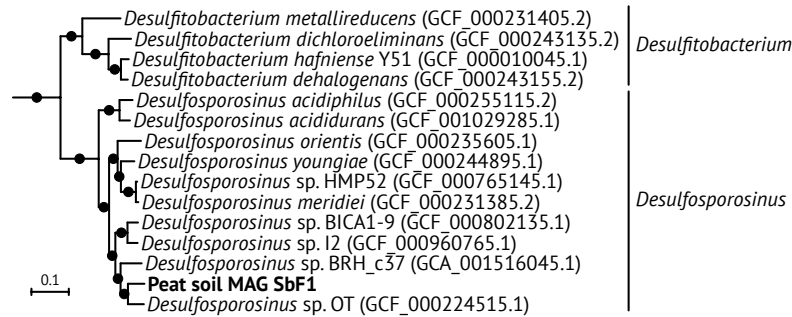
Desulfitobacterium metallireducens (GCF_000231405.2)
Desulfitobacterium dichloroeliminans (GCF_000243135.2)
Desulfitobacterium hafniense Y51 (GCF_000010045.1)
Desulfitobacterium dehalogenans (GCF_000243155.2)
Desulfitobacterium
Desulfosporosinus acidiphilus (GCF_000255115.2)
Desulfosporosinus acididurans (GCF_001029285.1)
Desulfosporosinus orientis (GCF_000235605.1)
Desulfosporosinus youngiae (GCF_000244895.1)
Desulfosporosinus sp. HMP52 (GCF_000765145.1)
Desulfosporosinus meridiei (GCF_000231385.2)
Desulfosporosinus sp. BICA1-9 (GCF_000802135.1)
Desulfosporosinus sp. I2 (GCF_000960765.1)
Desulfosporosinus sp. BRH_c37 (GCA_001516045.1)
Peat soil MAG SbF1
Desulfosporosinus sp. OT (GCF_000224515.1)
Desulfosporosinus
0.1